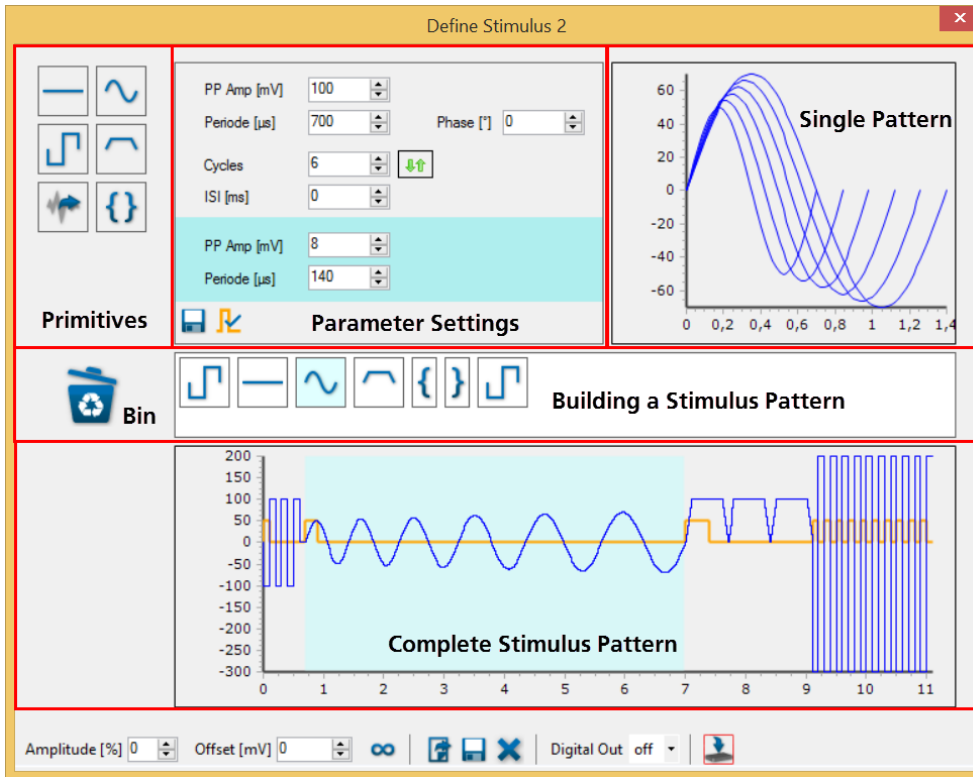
Define Stimulus 2

Primitives

PP Amp [mV] 100
Periode [µs] 700
Phase [°] 0
Cycles 6
ISI [ms] 0
PP Amp [mV] 8
Periode [µs] 140

Parameter Settings

Single Pattern

60
40
20
0
-20
-40
-60
0 0,2 0,4 0,6 0,8 1 1,2 1,4

Bin

{ }

Building a Stimulus Pattern

200
150
100
50
0
-50
-100
-150
-200
-250
-300
0 1 2 3 4 5 6 7 8 9 10 11

Complete Stimulus Pattern

Amplitude [%] 0
Offset [mV] 0
Digital Out off